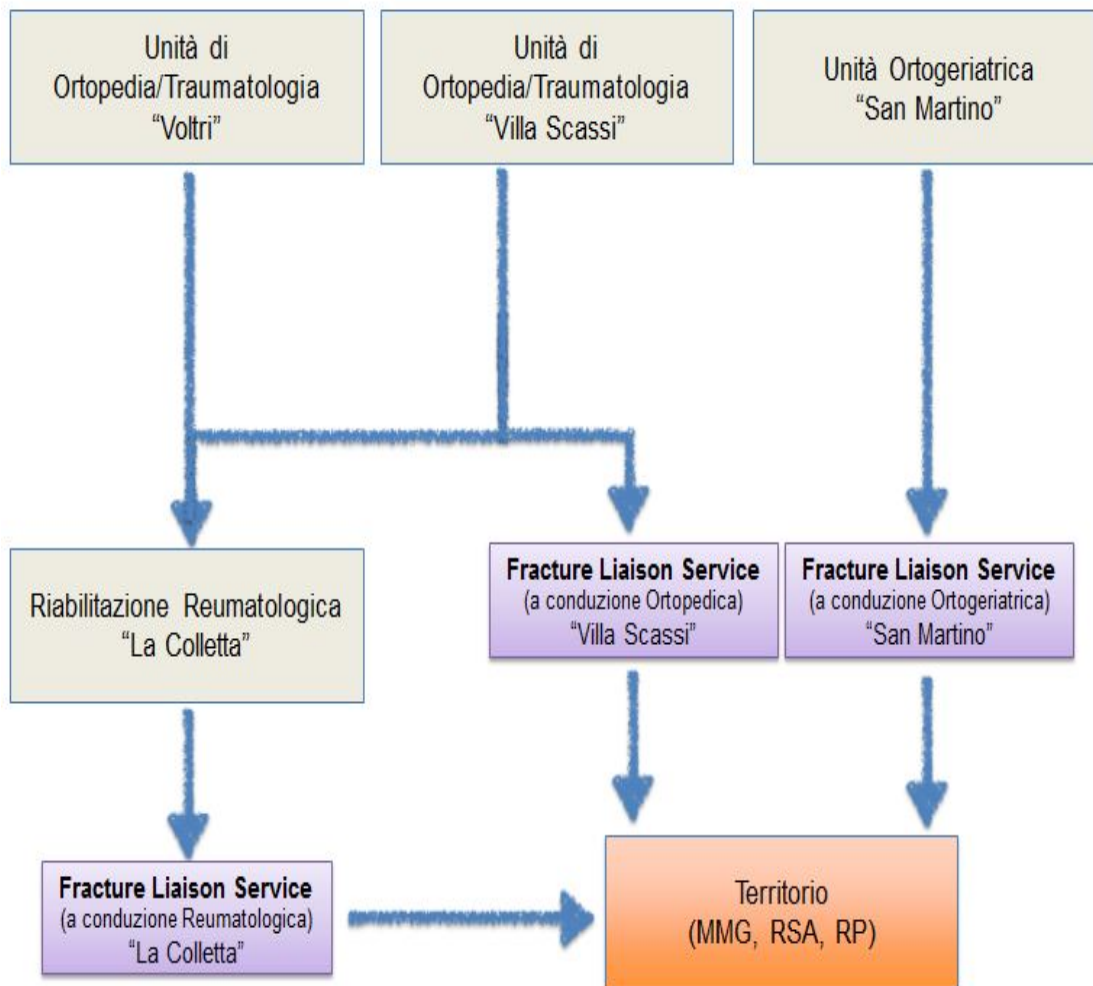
Unità di Ortopedia/Traumatologia “Voltri”

Unità di Ortopedia/Traumatologia “Villa Scassi”

Unità Ortogeriatrica “San Martino”

Riabilitazione Reumatologica “La Colletta”

**Fracture Liaison Service** (a conduzione Ortopedica) “Villa Scassi”

**Fracture Liaison Service** (a conduzione Ortogeriatrica) “San Martino”

**Fracture Liaison Service** (a conduzione Reumatologica) “La Colletta”

Territorio (MMG, RSA, RP)